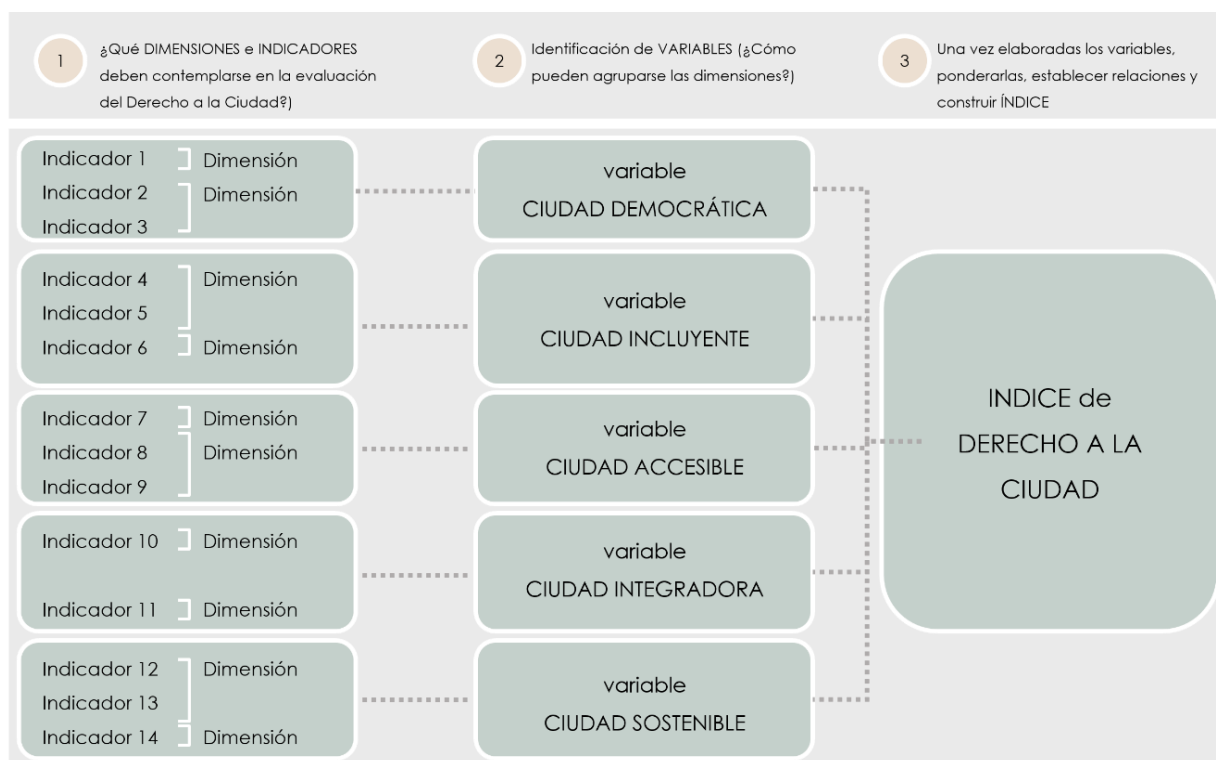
1 ¿Qué DIMENSIONES e INDICADORES deben contemplarse en la evaluación del Derecho a la Ciudad?)

2 Identificación de VARIABLES (¿Cómo pueden agruparse las dimensiones?)

3 Una vez elaboradas los variables, ponderarlas, establecer relaciones y construir ÍNDICE

Indicador 1 Dimensión
Indicador 2 Dimensión
Indicador 3

variable
CIUDAD DEMOCRÁTICA

Indicador 4 Dimensión
Indicador 5
Indicador 6 Dimensión

variable
CIUDAD INCLUYENTE

Indicador 7 Dimensión
Indicador 8 Dimensión
Indicador 9

variable
CIUDAD ACCESIBLE

Indicador 10 Dimensión
Indicador 11 Dimensión

variable
CIUDAD INTEGRADORA

Indicador 12 Dimensión
Indicador 13
Indicador 14 Dimensión

variable
CIUDAD SOSTENIBLE

INDICE de DERECHO A LA CIUDAD